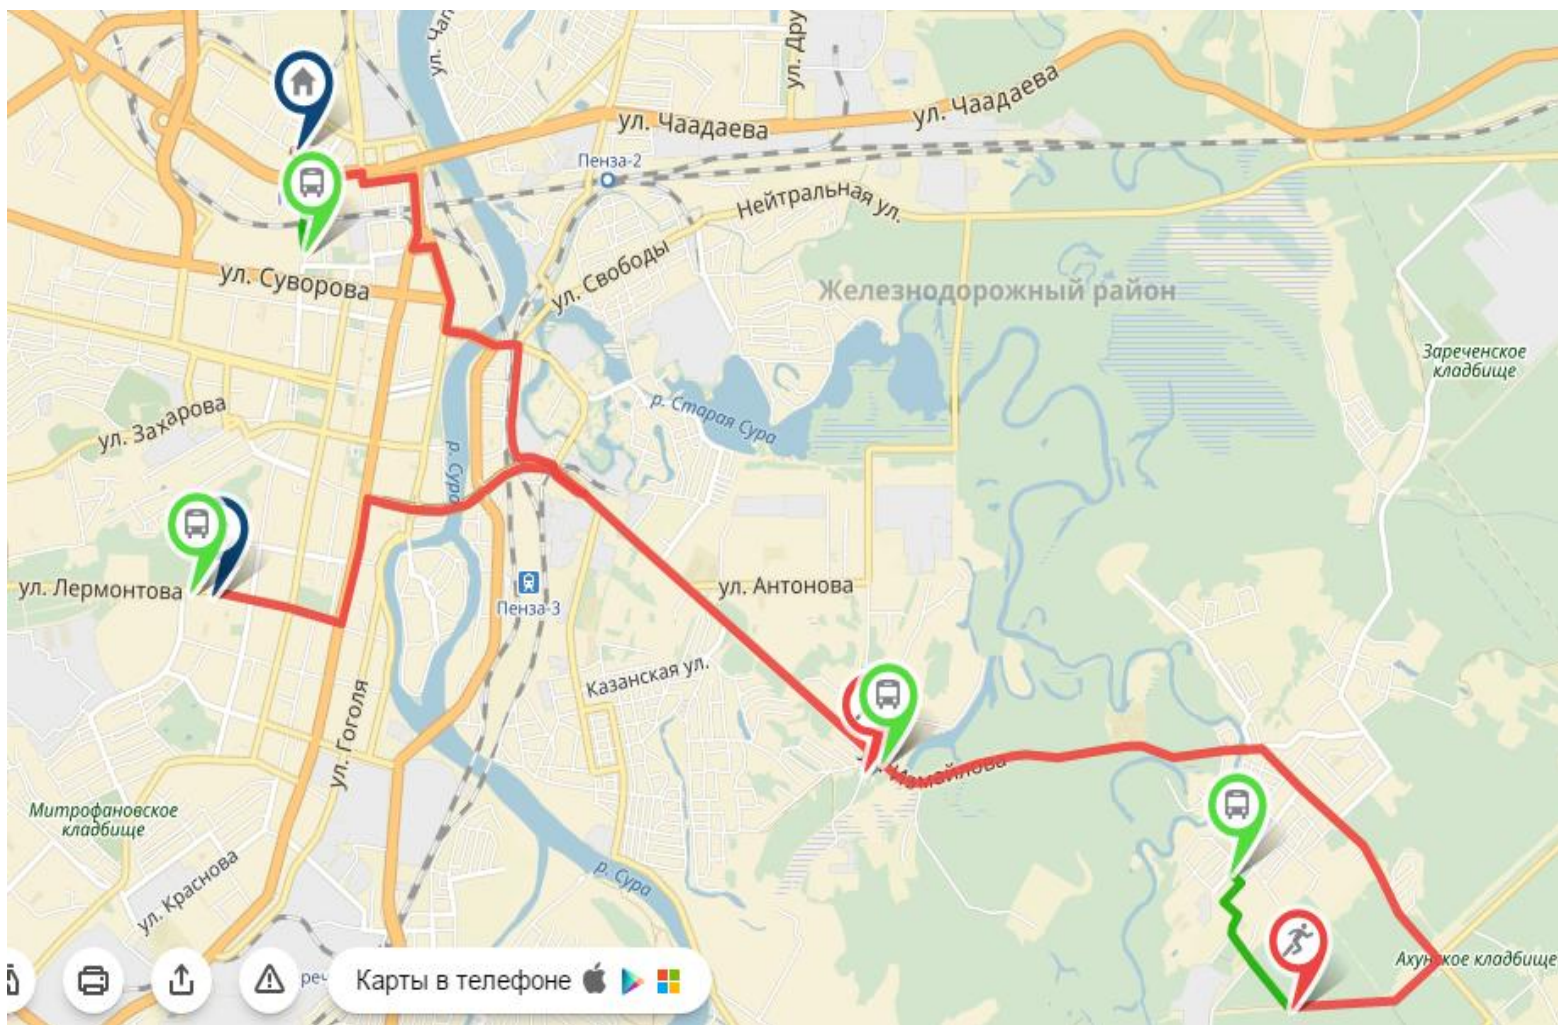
ул. Чап
ул. Дру
ул. Чаадаева
ул. Чаадаева
Пенза-2
Нейтральная ул.
ул. Свободы
ул. Суворова
Железнодорожный район
Зареченское кладбище
р. Старая Сура
ул. Захарова
р. Сура
ул. Лермонтова
Пенза-3
ул. Антонова
Казанская ул.
ул. Гоголя
Мамайнова
Митрофановское кладбище
р. Сура
ул. Краснова
Аху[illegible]кое кладбище
реч
Карты в телефоне